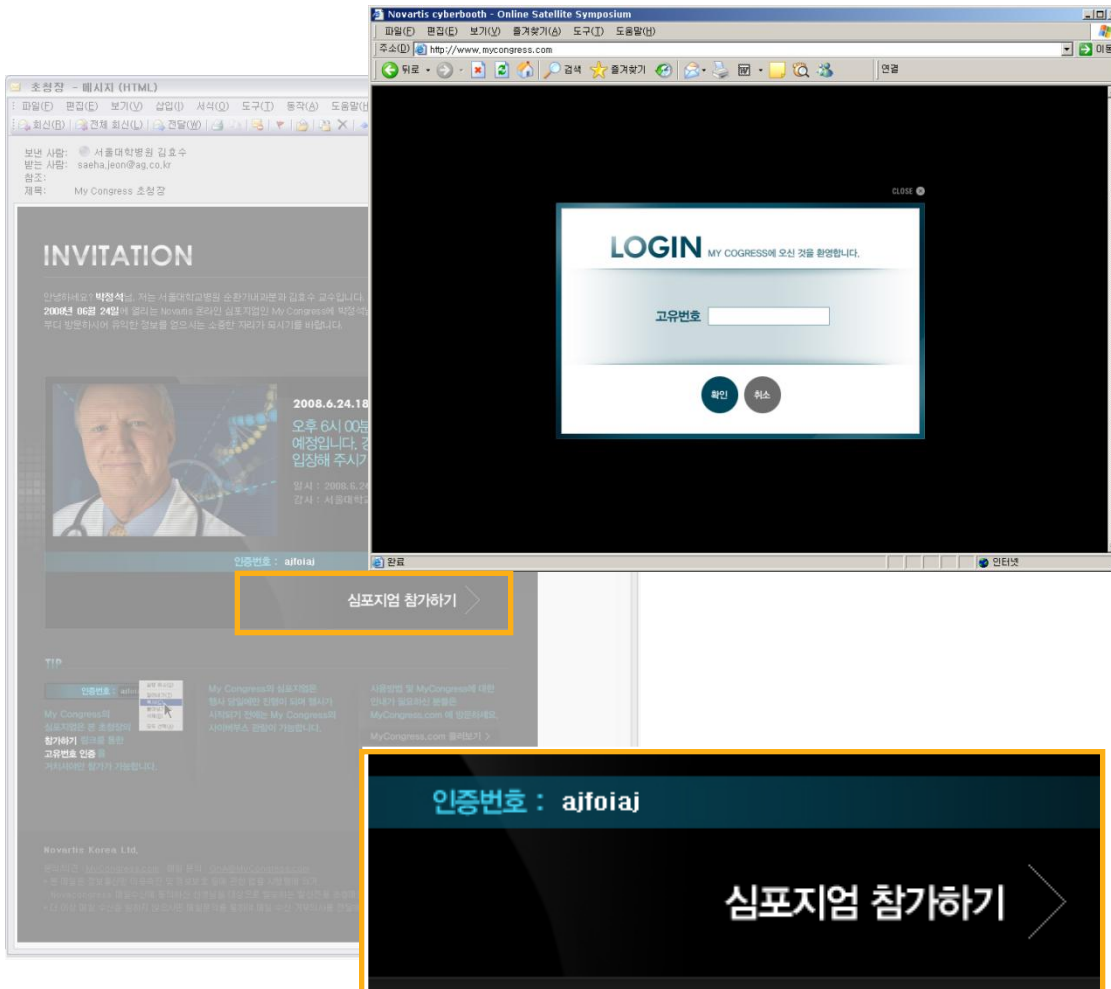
Novartis cyberbooth - Online Satellite Symposium

파일(F) 편집(E) 보기(V) 즐겨찾기(A) 도구(T) 도움말(H)

주소(D) http://www.mycongress.com

뒤로 검색 즐겨찾기 연결

CLOSE

LOGIN MY COGRESS에 오신 것을 환영합니다.

고유번호

확인 취소

완료 인터넷

초청장 - 메시지 (HTML)

파일(F) 편집(E) 보기(V) 삽입(I) 서식(O) 도구(T) 동작(A) 도움말(H)

회신(R) 전체 회신(L) 전달(W)

보낸 사람: 서울대학병원 김효수
받는 사람: saeha.jeon@ag.co.kr
참조:
제목: My Congress 초청장

INVITATION

안녕하세요? 박정식님. 저는 서울대학교병원 순환기내과분과 김효수 교수입니다. 2008년 06월 24일에 열리는 Novartis 온라인 심포지엄인 My Congress에 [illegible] 부디 방문하시어 유익한 정보를 얻으시는 소중한 자리가 되시기를 바랍니다.

2008.6.24.18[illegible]

오후 6시 00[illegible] 예정입니다. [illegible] 입장해 주시기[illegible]

장 소 : 2008.6.2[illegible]
강 사 : 서울대학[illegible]

인증번호 : ajfoiaj

심포지엄 참가하기

TIP

인증번호 : ajfo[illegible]

My Congress의 심포지엄 별 초청장의 참가하기 링크를 통한 고유번호 인증 을 거치셔야만 참가가 가능합니다.

My Congress의 심포지엄은 행사 당일에만 진행이 되며 행사가 시작되기 전에는 My Congress의 사이버부스 관람이 가능합니다.

사용방법 및 MyCongress에 대한 안내가 필요하신 분들은 MyCongress.com 에 방문하세요.

MyCongress.com 둘러보기 >

Novartis Korea Ltd.

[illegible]

인증번호 : ajfoiaj

심포지엄 참가하기